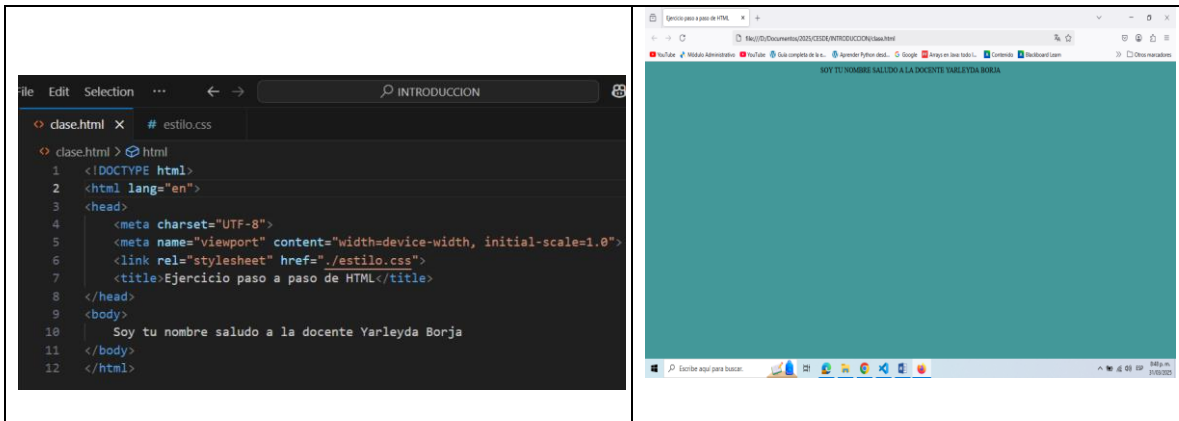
File Edit Selection ··· ← → INTRODUCCION

clase.html × # estilo.css

clase.html > html

1 <!DOCTYPE html>
2 <html lang="en">
3 <head>
4 <meta charset="UTF-8">
5 <meta name="viewport" content="width=device-width, initial-scale=1.0">
6 <link rel="stylesheet" href="./estilo.css">
7 <title>Ejercicio paso a paso de HTML</title>
8 </head>
9 <body>
10 Soy tu nombre saludo a la docente Yarleyda Borja
11 </body>
12 </html>

Ejercicio paso a paso de HTML × +

file:///D:/Documentos/2025/CESDE/INTRODUCCION/clase.html

YouTube Módulo Administrativo YouTube Guía completa de la e... Aprender Python desd... Google Arrays en Java todo l... Contenido Blackboard Learn Otros marcadores

SOY TU NOMBRE SALUDO A LA DOCENTE YARLEYDA BORJA

Escribe aquí para buscar

9:40 p. m. 31/03/2025